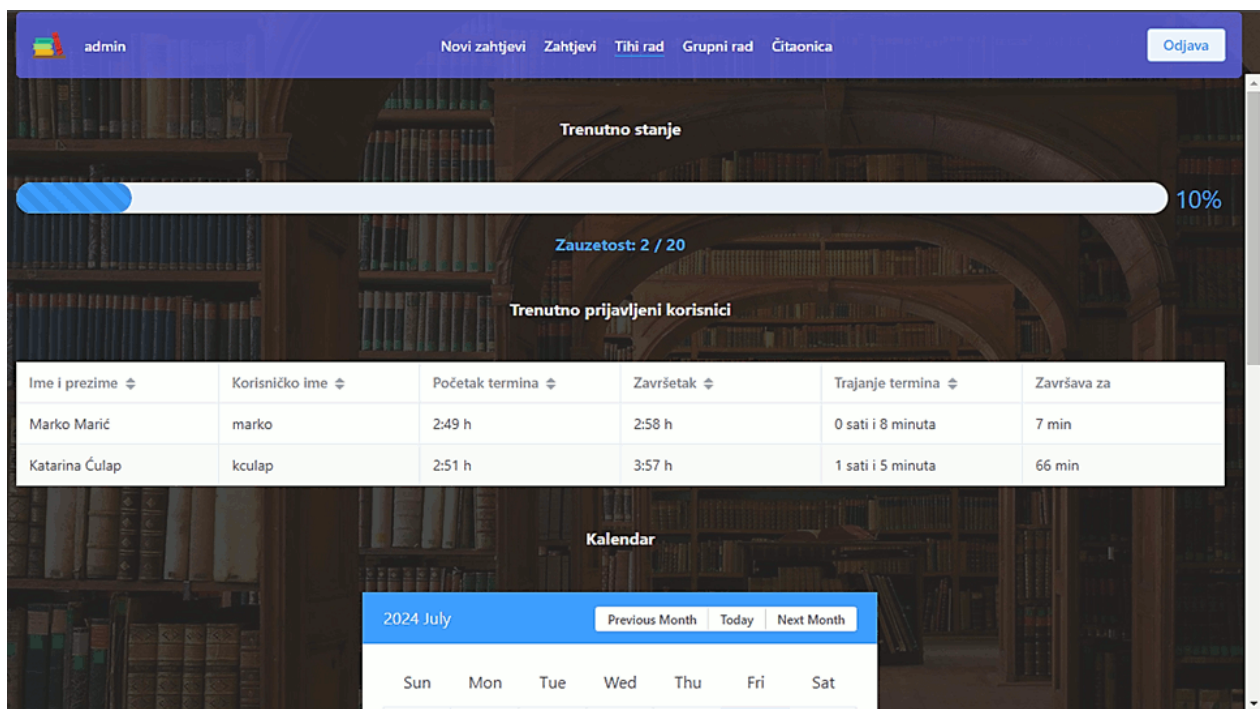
admin

Novi zahtjevi Zahtjevi Tihi rad Grupni rad Čitaonica

Odjava

Trenutno stanje

10%

Zauzetost: 2 / 20

Trenutno prijavljeni korisnici

| Ime i prezime ⇕ | Korisničko ime ⇕ | Početak termina ⇕ | Završetak ⇕ | Trajanje termina ⇕ | Završava za |
|---|---|---|---|---|---|
| Marko Marić | marko | 2:49 h | 2:58 h | 0 sati i 8 minuta | 7 min |
| Katarina Ćulap | kculap | 2:51 h | 3:57 h | 1 sati i 5 minuta | 66 min |

Kalendar

2024 July

Previous Month Today Next Month

Sun Mon Tue Wed Thu Fri Sat